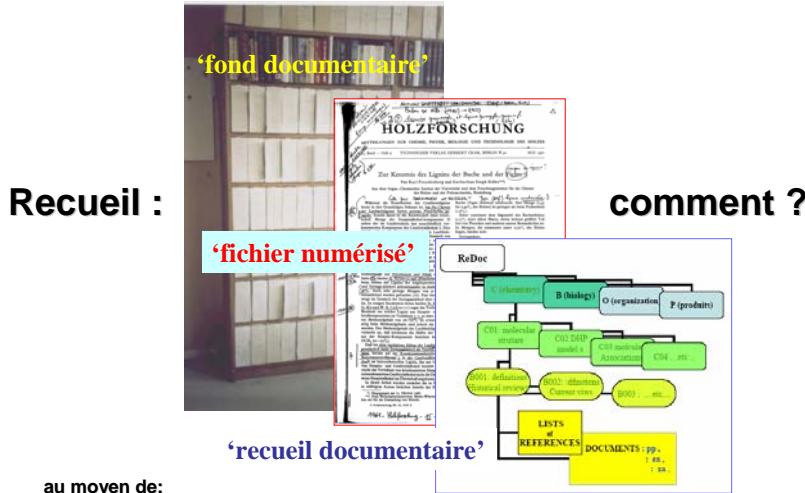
'fond documentaire'

HOLZFORSCHUNG

Zur Kenntnis des Lignins der Buche und der Fichte

Recueil :

comment ?

'fichier numérisé'

ReDoc

C (chemistry)

B (biology)

O (organization)

P (produits)

C01: molecular struture

C02 DHP model s

C03 molecular Associations

C04 ...etc...

B001: definitions Historical review

B002: définitions Current views

B003 : .... etc....

LISTS of REFERENCES

DOCUMENTS : pp.. : zz.. : xx..

'recueil documentaire'

au moyen de: